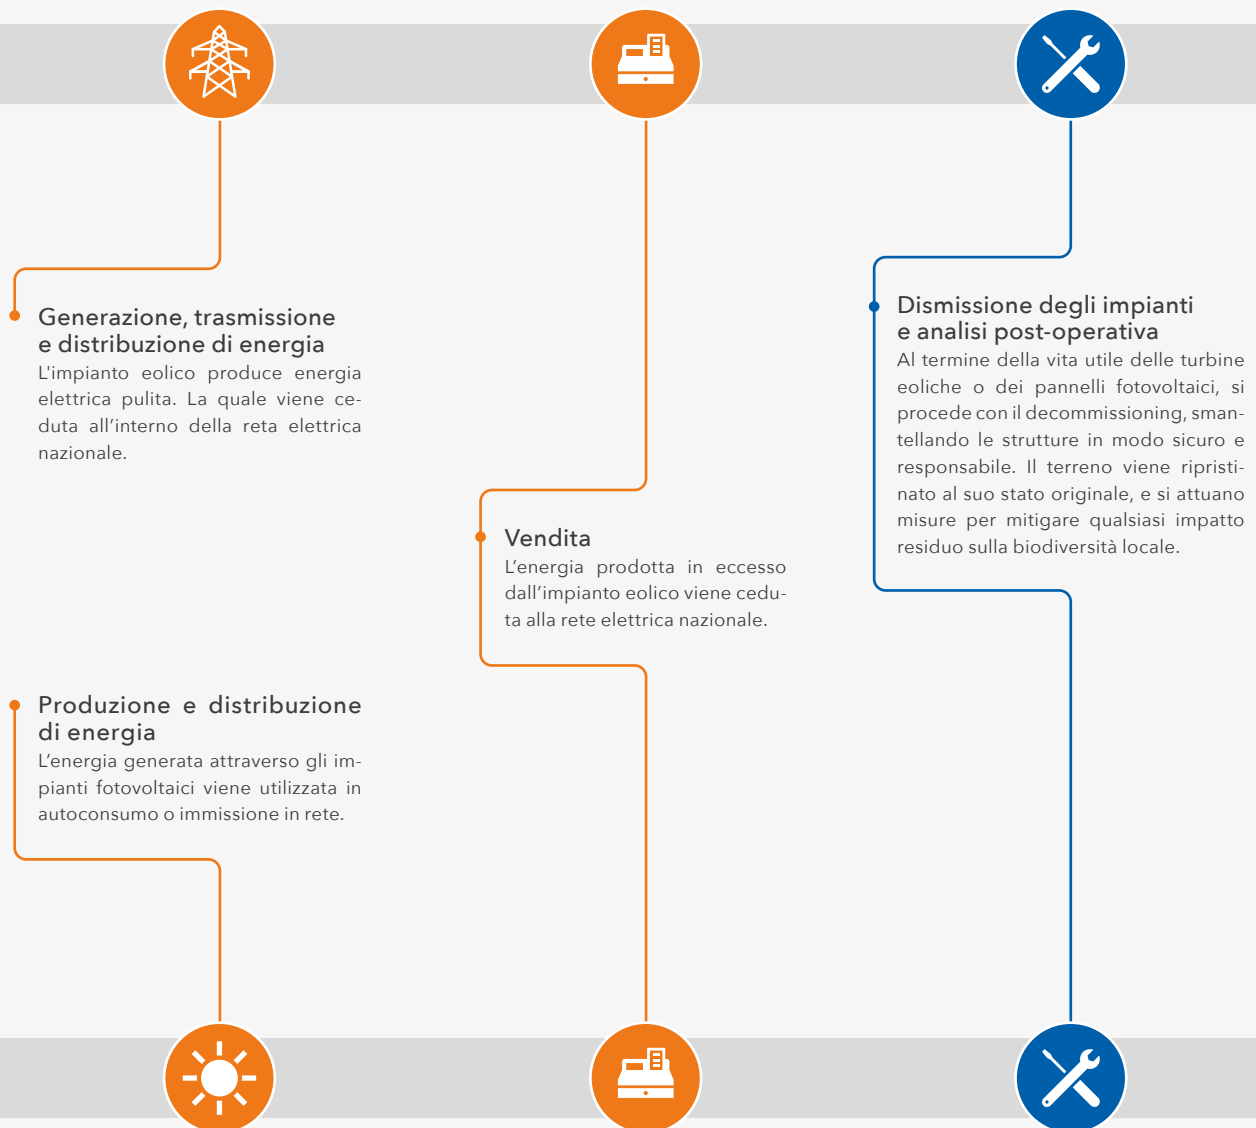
Generazione, trasmissione e distribuzione di energia
L'impianto eolico produce energia elettrica pulita. La quale viene ceduta all'interno della reta elettrica nazionale.

Produzione e distribuzione di energia
L'energia generata attraverso gli impianti fotovoltaici viene utilizzata in autoconsumo o immissione in rete.

Vendita
L'energia prodotta in eccesso dall'impianto eolico viene ceduta alla rete elettrica nazionale.

Dismissione degli impianti e analisi post-operativa
Al termine della vita utile delle turbine eoliche o dei pannelli fotovoltaici, si procede con il decommissioning, smantellando le strutture in modo sicuro e responsabile. Il terreno viene ripristinato al suo stato originale, e si attuano misure per mitigare qualsiasi impatto residuo sulla biodiversità locale.